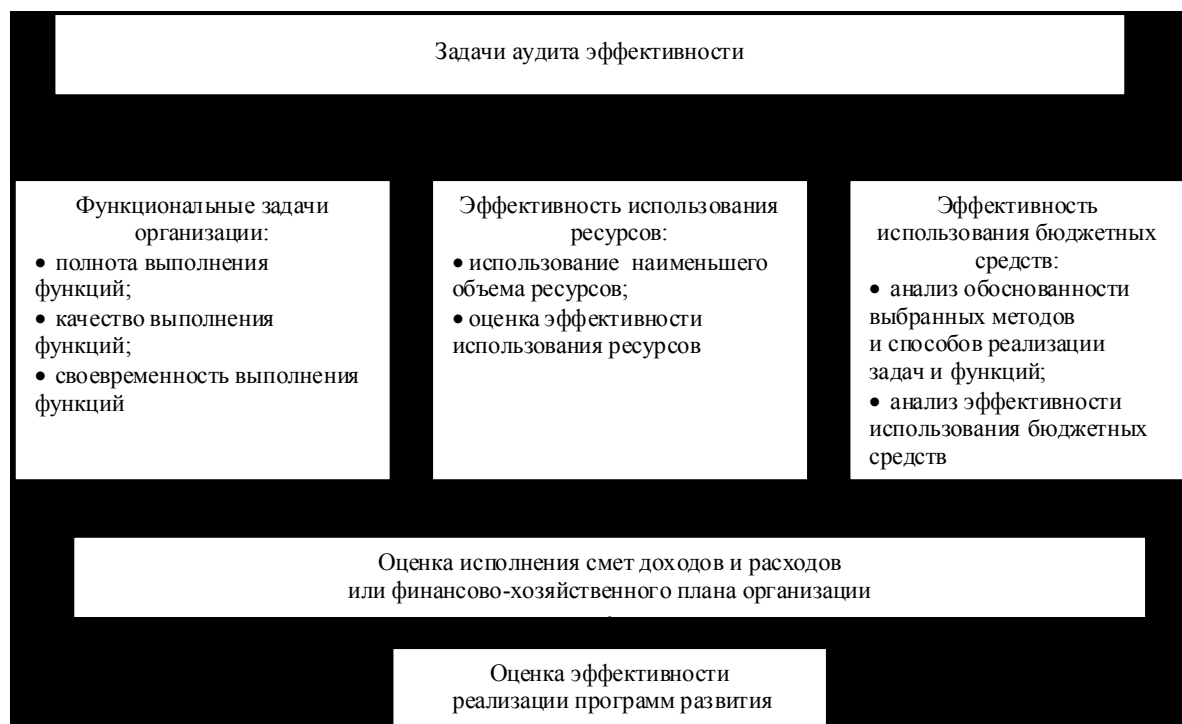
Задачи аудита эффективности

Функциональные задачи организации:
• полнота выполнения функций;
• качество выполнения функций;
• своевременность выполнения функций

Эффективность использования ресурсов:
• использование наименьшего объема ресурсов;
• оценка эффективности использования ресурсов

Эффективность использования бюджетных средств:
• анализ обоснованности выбранных методов и способов реализации задач и функций;
• анализ эффективности использования бюджетных средств

Оценка исполнения смет доходов и расходов или финансово-хозяйственного плана организации

Оценка эффективности реализации программ развития